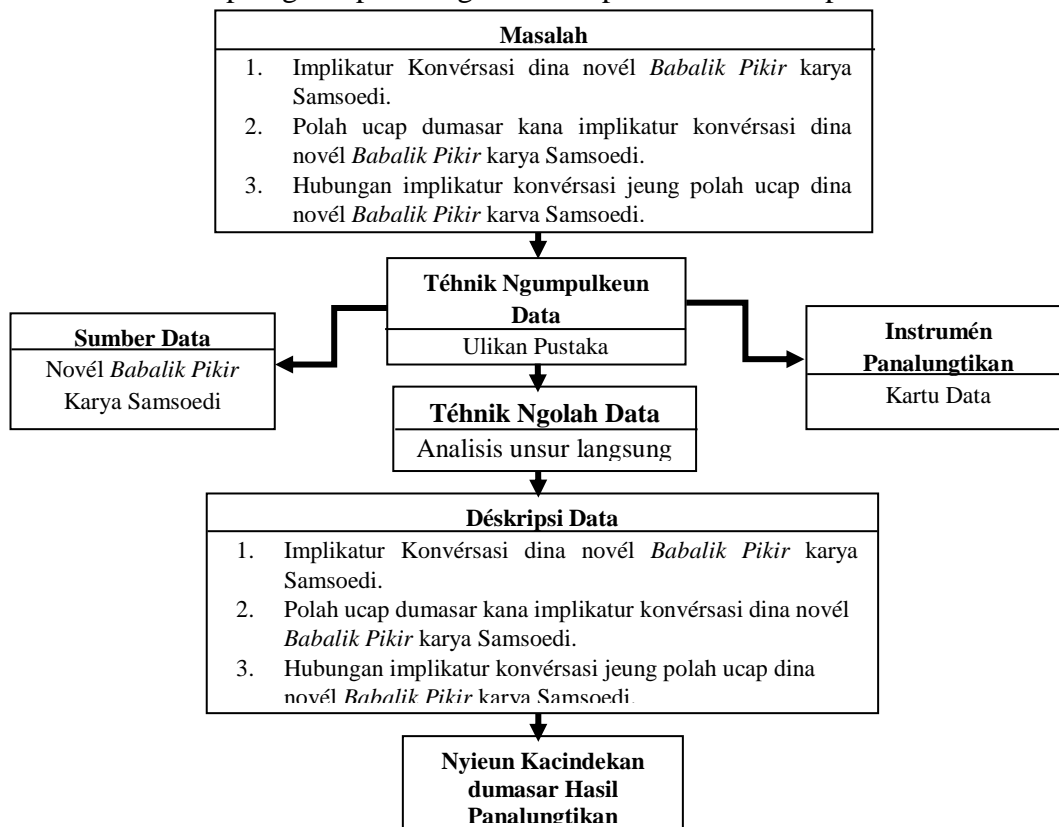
Masalah

1. Implikatur Konvérsasi dina novél *Babalik Pikir* karya Samsoedi.
2. Polah ucap dumasar kana implikatur konvérsasi dina novél *Babalik Pikir* karya Samsoedi.
3. Hubungan implikatur konvérsasi jeung polah ucap dina novél *Babalik Pikir* karva Samsoedi.

Téhnik Ngumpulkeun Data

Ulikan Pustaka

Sumber Data

Novél *Babalik Pikir* Karya Samsoedi

Instrumén Panalungtikan

Kartu Data

Téhnik Ngolah Data

Analisis unsur langsung

Déskripsi Data

1. Implikatur Konvérsasi dina novél *Babalik Pikir* karya Samsoedi.
2. Polah ucap dumasar kana implikatur konvérsasi dina novél *Babalik Pikir* karya Samsoedi.
3. Hubungan implikatur konvérsasi jeung polah ucap dina novél *Babalik Pikir* karya Samsoedi.

Nyieun Kacindekan dumasar Hasil Panalungtikan